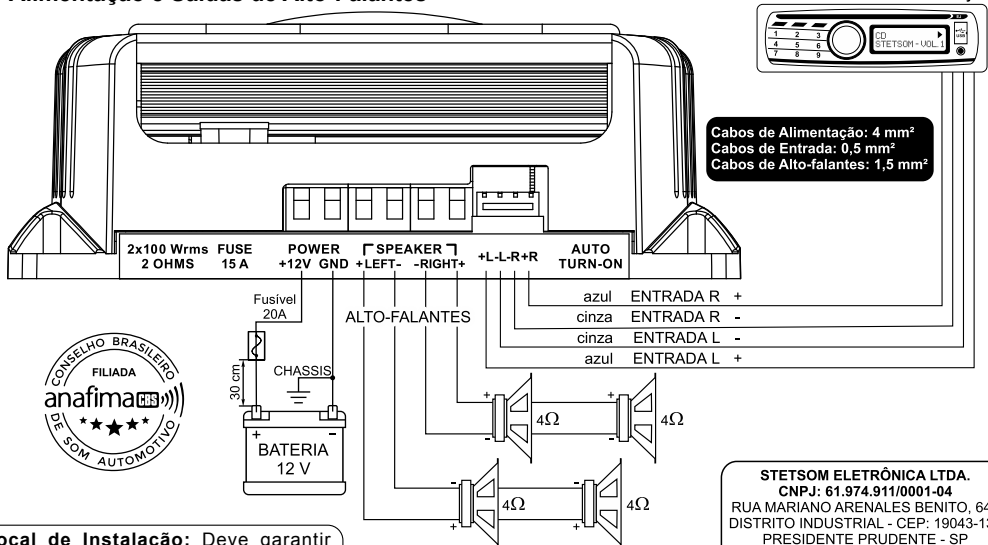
Alimentação e Saídas de Alto-Falantes

1 2 3
4 5 6
7 8 9
CD
STETSOM - VOL. 1
USB

Cabos de Alimentação: 4 mm²
Cabos de Entrada: 0,5 mm²
Cabos de Alto-falantes: 1,5 mm²

2x100 Wrms 2 OHMS
FUSE 15 A
POWER +12V GND
SPEAKER +LEFT- -RIGHT+
+L-L-R+R
AUTO TURN-ON

Fusível 20A
ALTO-FALANTES
azul ENTRADA R +
cinza ENTRADA R -
cinza ENTRADA L -
azul ENTRADA L +

CONSELHO BRASILEIRO
FILIADA
anafima CBS
DE SOM AUTOMOTIVO

30 cm
CHASSIS
+ -
BATERIA
12 V

+ - 4Ω
4Ω
- + 4Ω
4Ω

STETSOM ELETRÔNICA LTDA.
CNPJ: 61.974.911/0001-04
RUA MARIANO ARENALES BENITO, 64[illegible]
DISTRITO INDUSTRIAL - CEP: 19043-1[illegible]
PRESIDENTE PRUDENTE - SP

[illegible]ocal de Instalação: Deve garantir